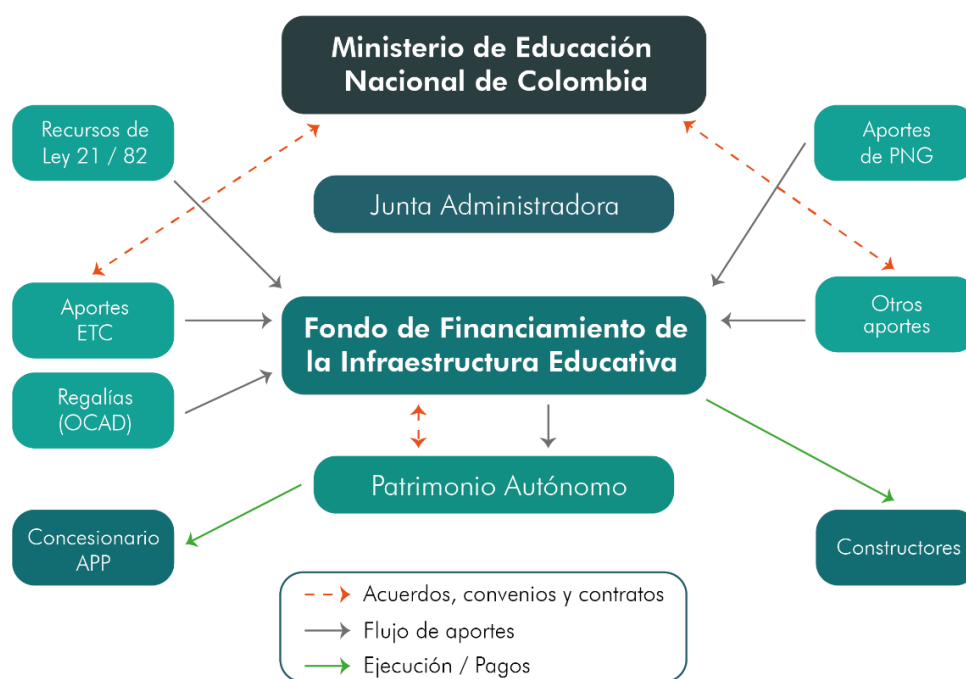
Ministerio de Educación Nacional de Colombia

Recursos de Ley 21 / 82

Aportes de PNG

Junta Administradora

Aportes ETC

Fondo de Financiamiento de la Infraestructura Educativa

Otros aportes

Regalías (OCAD)

Patrimonio Autónomo

Concesionario APP

Constructores

Acuerdos, convenios y contratos
Flujo de aportes
Ejecución / Pagos